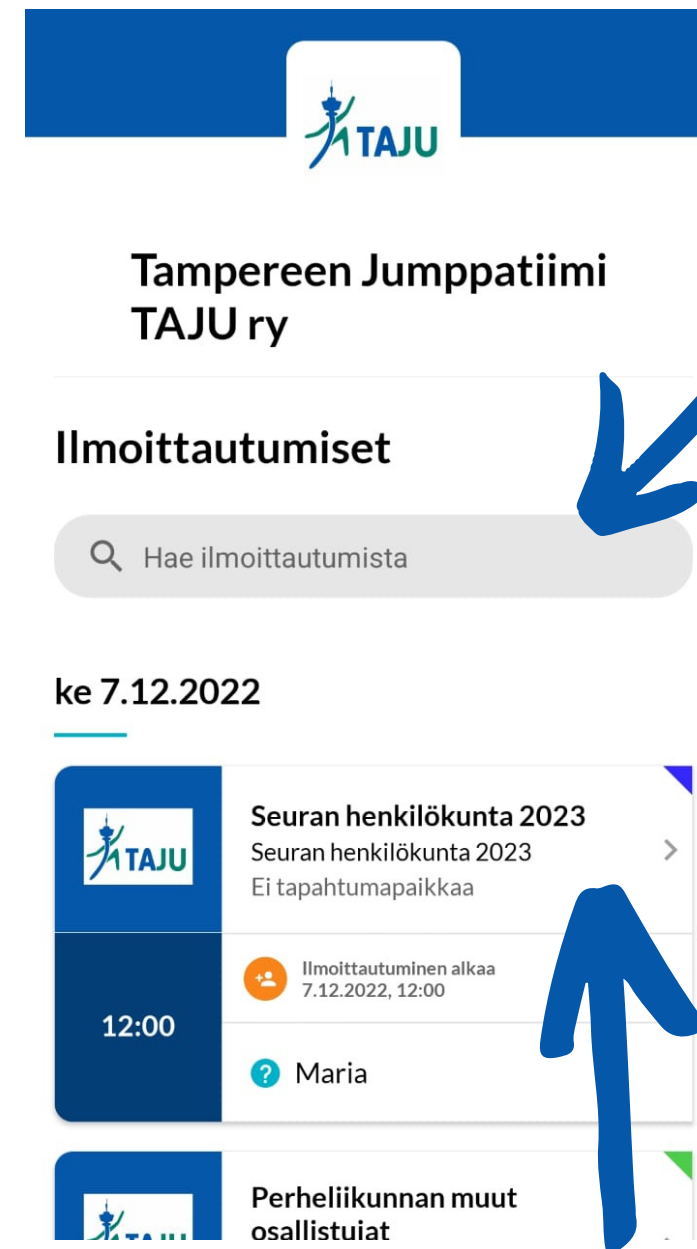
TAJU

Tampereen Jumppatiimi TAJU ry

Ilmoittautumiset

Hae ilmoittautumista

ke 7.12.2022

TAJU

Seuran henkilökunta 2023
Seuran henkilökunta 2023
Ei tapahtumapaikkaa

12:00

Ilmoittautuminen alkaa
7.12.2022, 12:00

Maria

TAJU

Perheliikunnan muut osallistujat